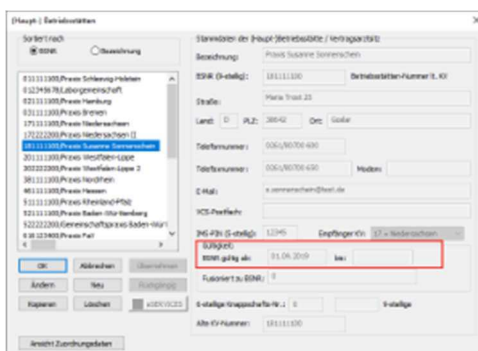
(Haupt-) Betriebsstätten

Sortiert nach
BSNR
Bezeichnung

011111100 Praxis Schleswig-Holstein
012345678 Laborgemeinschaft
021111100 Praxis Hamburg
031111100 Praxis Bremen
171111100 Praxis Niedersachsen
172222200 Praxis Niedersachsen II
181111100 Praxis Susanne Sonnenschein
201111100 Praxis Westfalen-Lippe
202222200 Praxis Westfalen-Lippe 2
381111100 Praxis Nordrhein
461111100 Praxis Hessen
511111100 Praxis Rheinland-Pfalz
521111100 Praxis Baden-Württemberg
522222200 Gemeinschaftspraxis Baden-Württ
631234000 Praxis Fall
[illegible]

OK
Abbrechen
Übernehmen
Ändern
Neu
Freigeben
Kopieren
Löschen
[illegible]

Ansicht Zuordnungsdaten

Stammdaten der (Haupt-)Betriebsstätte / Vertragsarztsitz

Bezeichnung: Praxis Susanne Sonnenschein
BSNR (9-stellig): 181111100
Betriebsstätten-Nummer lt. KV
Straße: Maria Trost 23
Land: D
PLZ: 38642
Ort: Goslar
Telefonnummer: 0061/80700 600
Telefaxnummer: 0061/80700 650
Modem:
E-Mail: s.sonnenschein@test.de
KIM-Postfach:
IMS-FIN (5-stellig): 12345
Empfänger-KV: 17 = Niedersachsen
Gültigkeit:
BSNR gültig ab: 01.06.2019
bis:
Fusioniert zu BSNR: 0
6-stellige Knappschafts-Nr.: 0
9-stellige
Alte KV-Nummer: 181111100